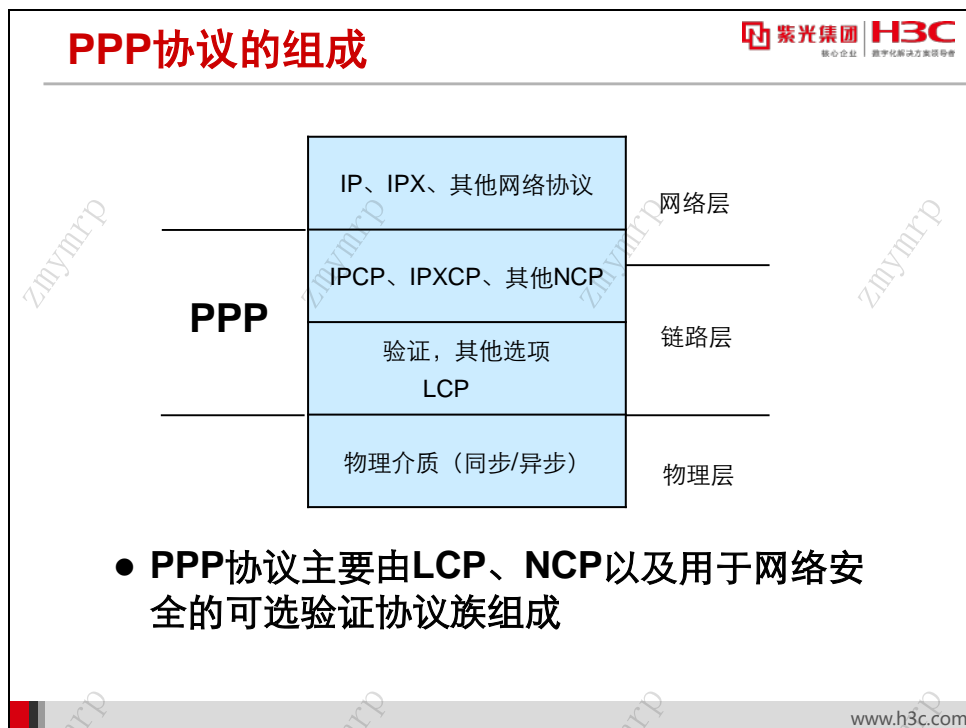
PPP协议的组成

紫光集团 H3C
核心企业 数字化解决方案领导者

| IP、IPX、其他网络协议 | 网络层 |
|---|---|
| IPCP、IPXCP、其他NCP | |
| 验证，其他选项 LCP | 链路层 |
| 物理介质（同步/异步） | 物理层 |

PPP

zmymrp

● PPP协议主要由LCP、NCP以及用于网络安全的可选验证协议族组成

www.h3c.com